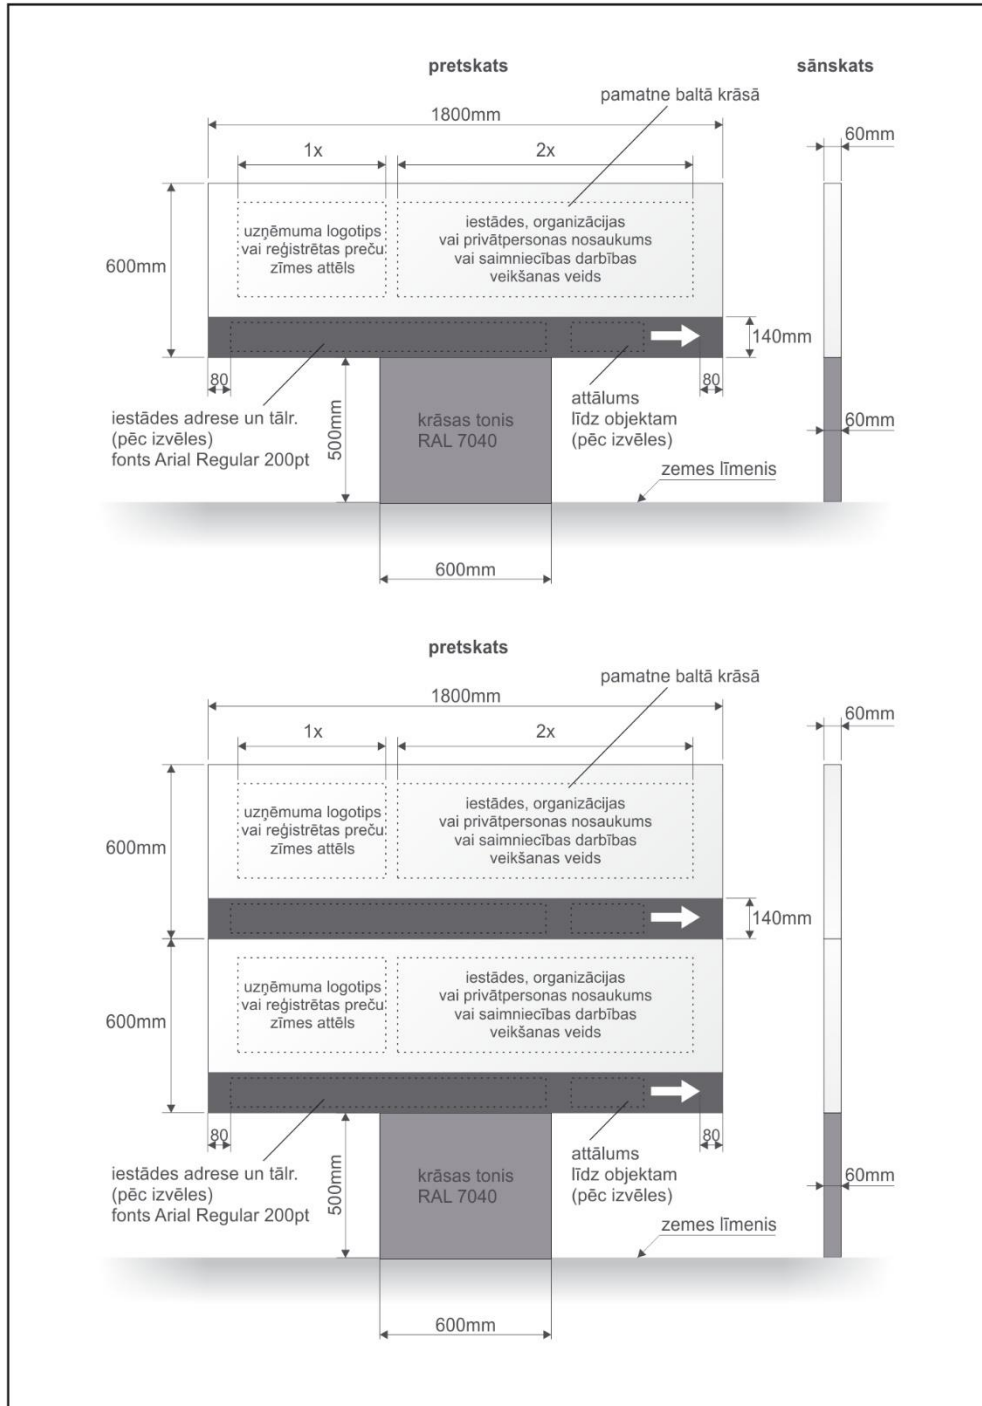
pretskats

sānskats

pamatne baltā krāsā

1800mm

60mm

1x

2x

600mm

uzņēmuma logotips vai reģistrētas preču zīmes attēls

iestādes, organizācijas vai privātpersonas nosaukums vai saimniecības darbības veikšanas veids

140mm

80

80

iestādes adrese un tālr. (pēc izvēles) fonts Arial Regular 200pt

500mm

krāsas tonis RAL 7040

attālums līdz objektam (pēc izvēles)

60mm

zemes līmenis

600mm

pretskats

pamatne baltā krāsā

1800mm

60mm

1x

2x

600mm

uzņēmuma logotips vai reģistrētas preču zīmes attēls

iestādes, organizācijas vai privātpersonas nosaukums vai saimniecības darbības veikšanas veids

140mm

600mm

uzņēmuma logotips vai reģistrētas preču zīmes attēls

iestādes, organizācijas vai privātpersonas nosaukums vai saimniecības darbības veikšanas veids

80

80

iestādes adrese un tālr. (pēc izvēles) fonts Arial Regular 200pt

500mm

krāsas tonis RAL 7040

attālums līdz objektam (pēc izvēles)

60mm

zemes līmenis

600mm